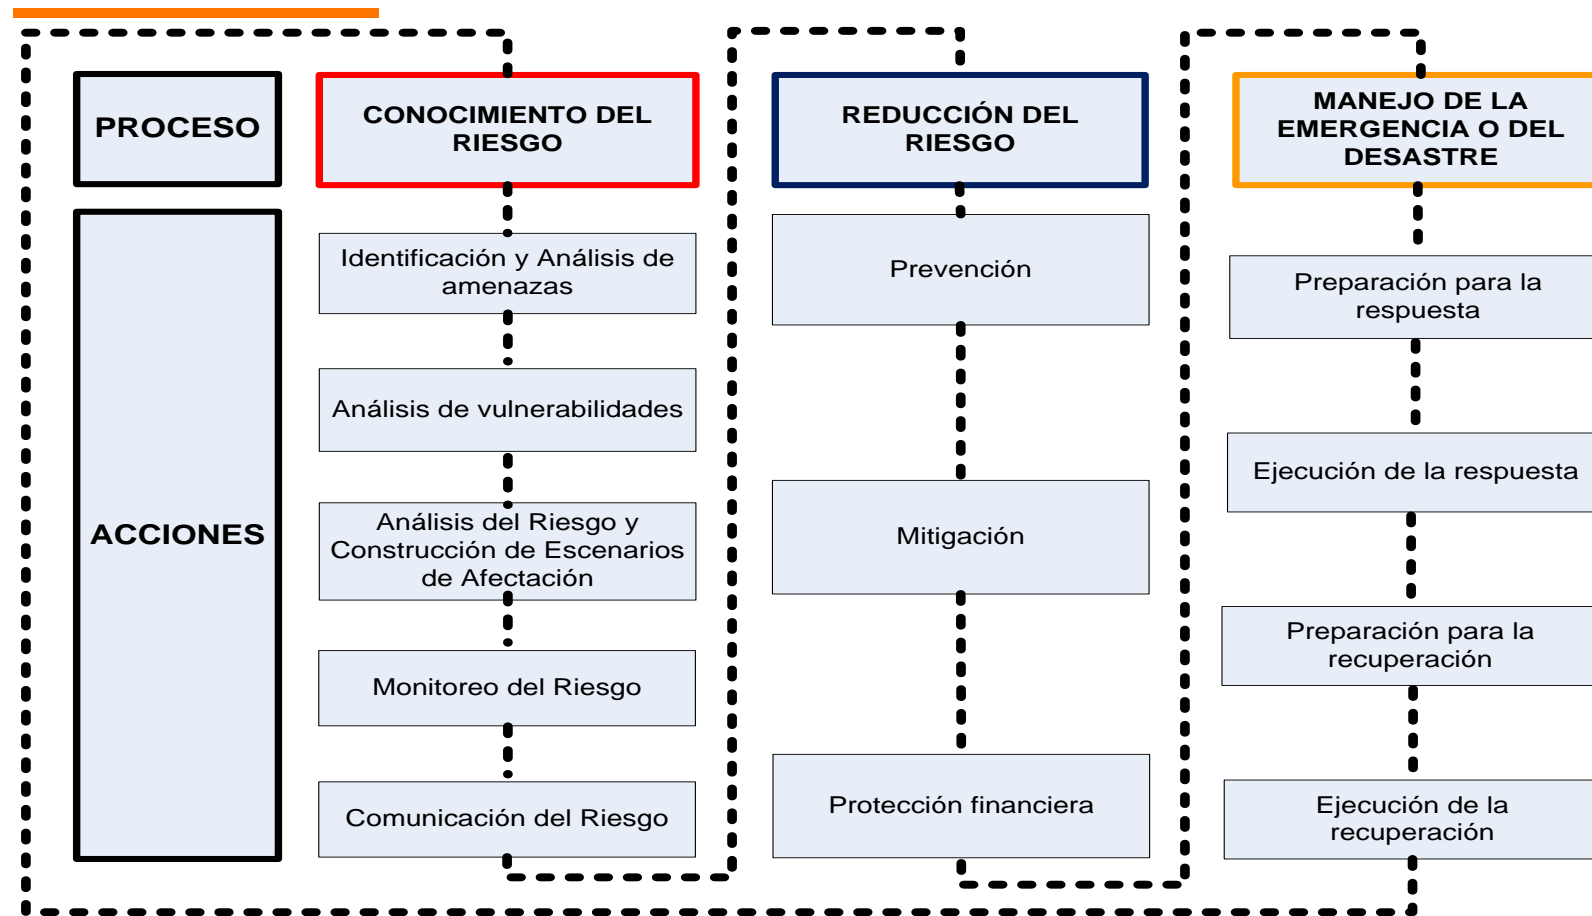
PROCESO

ACCIONES

CONOCIMIENTO DEL RIESGO

Identificación y Análisis de amenazas

Análisis de vulnerabilidades

Análisis del Riesgo y Construcción de Escenarios de Afectación

Monitoreo del Riesgo

Comunicación del Riesgo

REDUCCIÓN DEL RIESGO

Prevención

Mitigación

Protección financiera

MANEJO DE LA EMERGENCIA O DEL DESASTRE

Preparación para la respuesta

Ejecución de la respuesta

Preparación para la recuperación

Ejecución de la recuperación